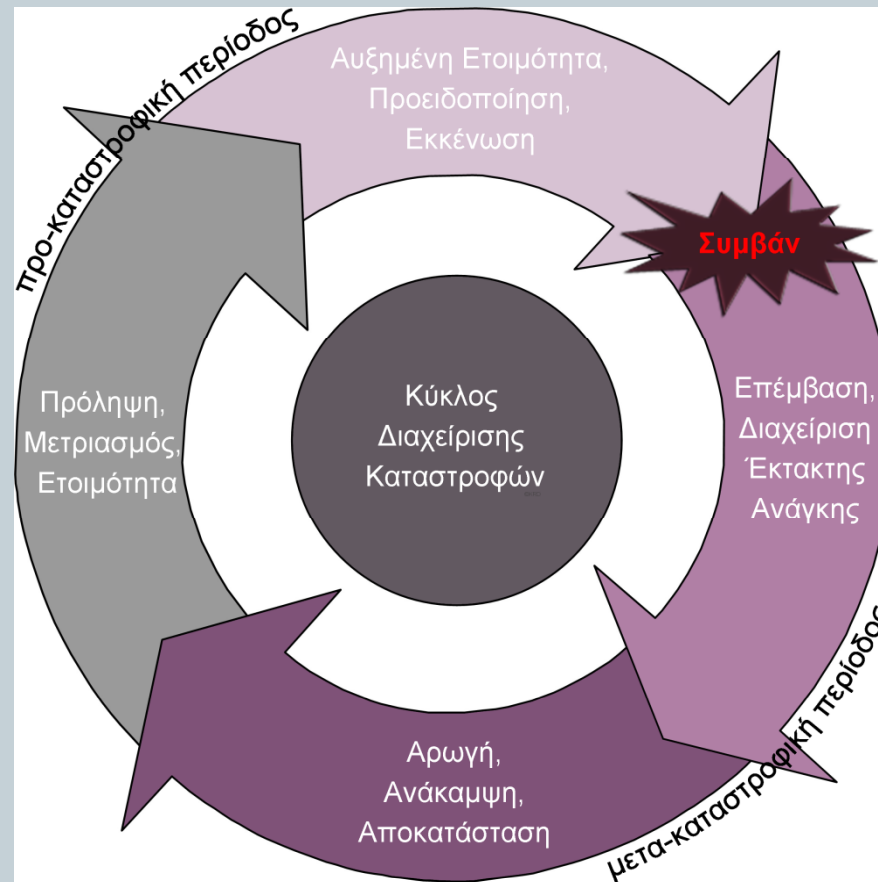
προ-καταστροφική περίοδος

Αυξημένη Ετοιμότητα, Προειδοποίηση, Εκκένωση

Συμβάν

Πρόληψη, Μετριασμός, Ετοιμότητα

Κύκλος Διαχείρισης Καταστροφών

Επέμβαση, Διαχείριση Έκτακτης Ανάγκης

Αρωγή, Ανάκαμψη, Αποκατάσταση

μετα-καταστροφική περίοδος